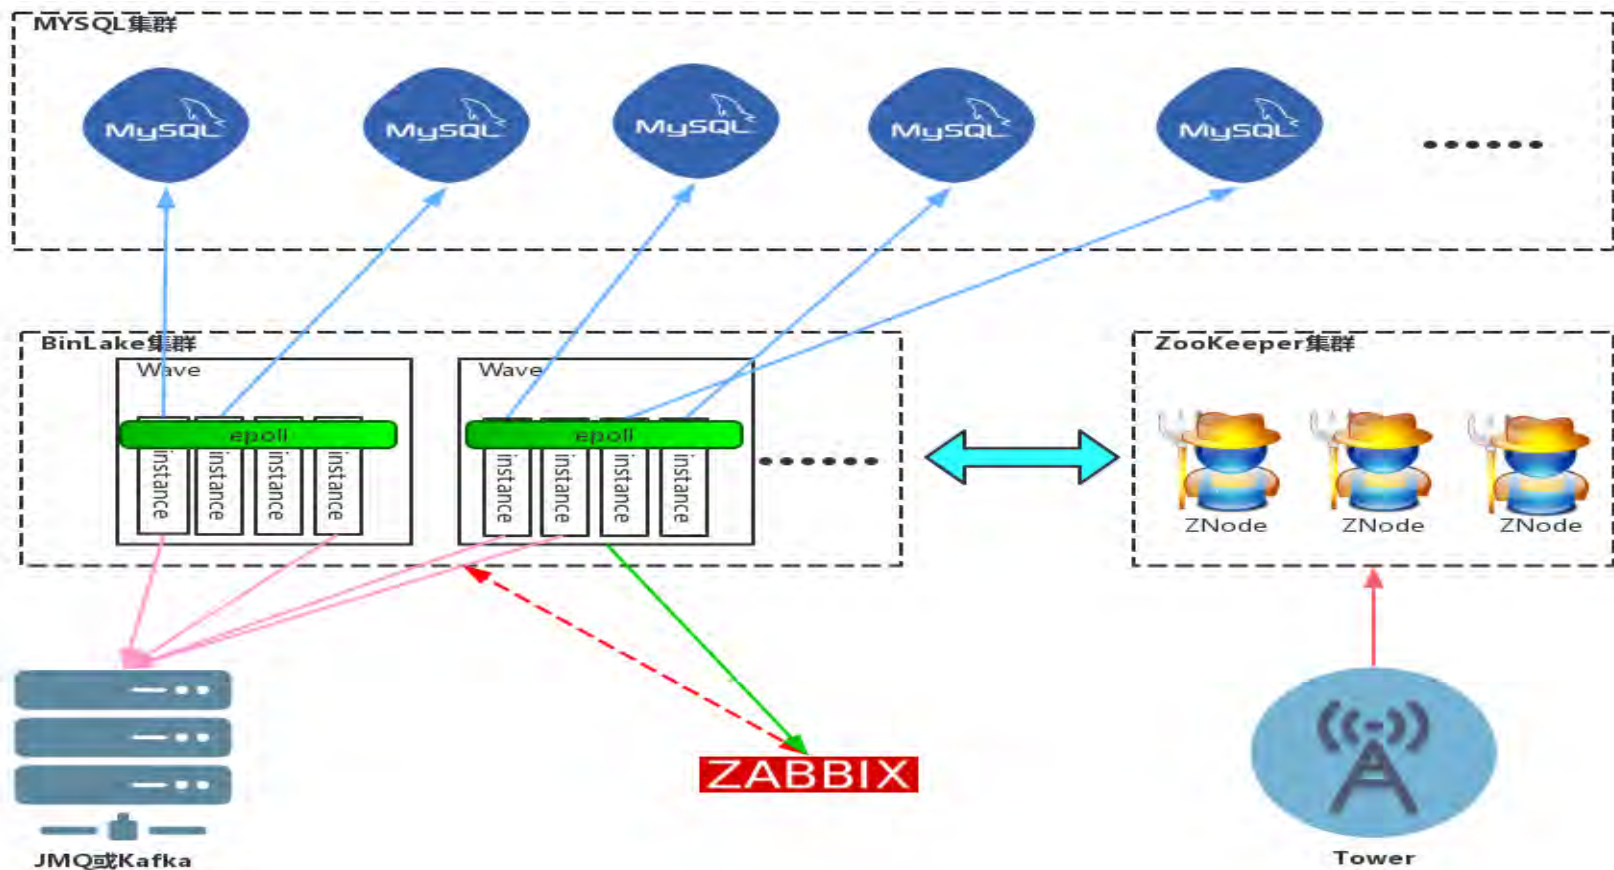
MYSQL集群

MySQL MySQL MySQL MySQL MySQL ……

BinLake集群

Wave
epoll
instance instance instance instance

Wave
epoll
instance instance instance instance

……

ZooKeeper集群

ZNode ZNode ZNode

JMQ或Kafka

ZABBIX

Tower